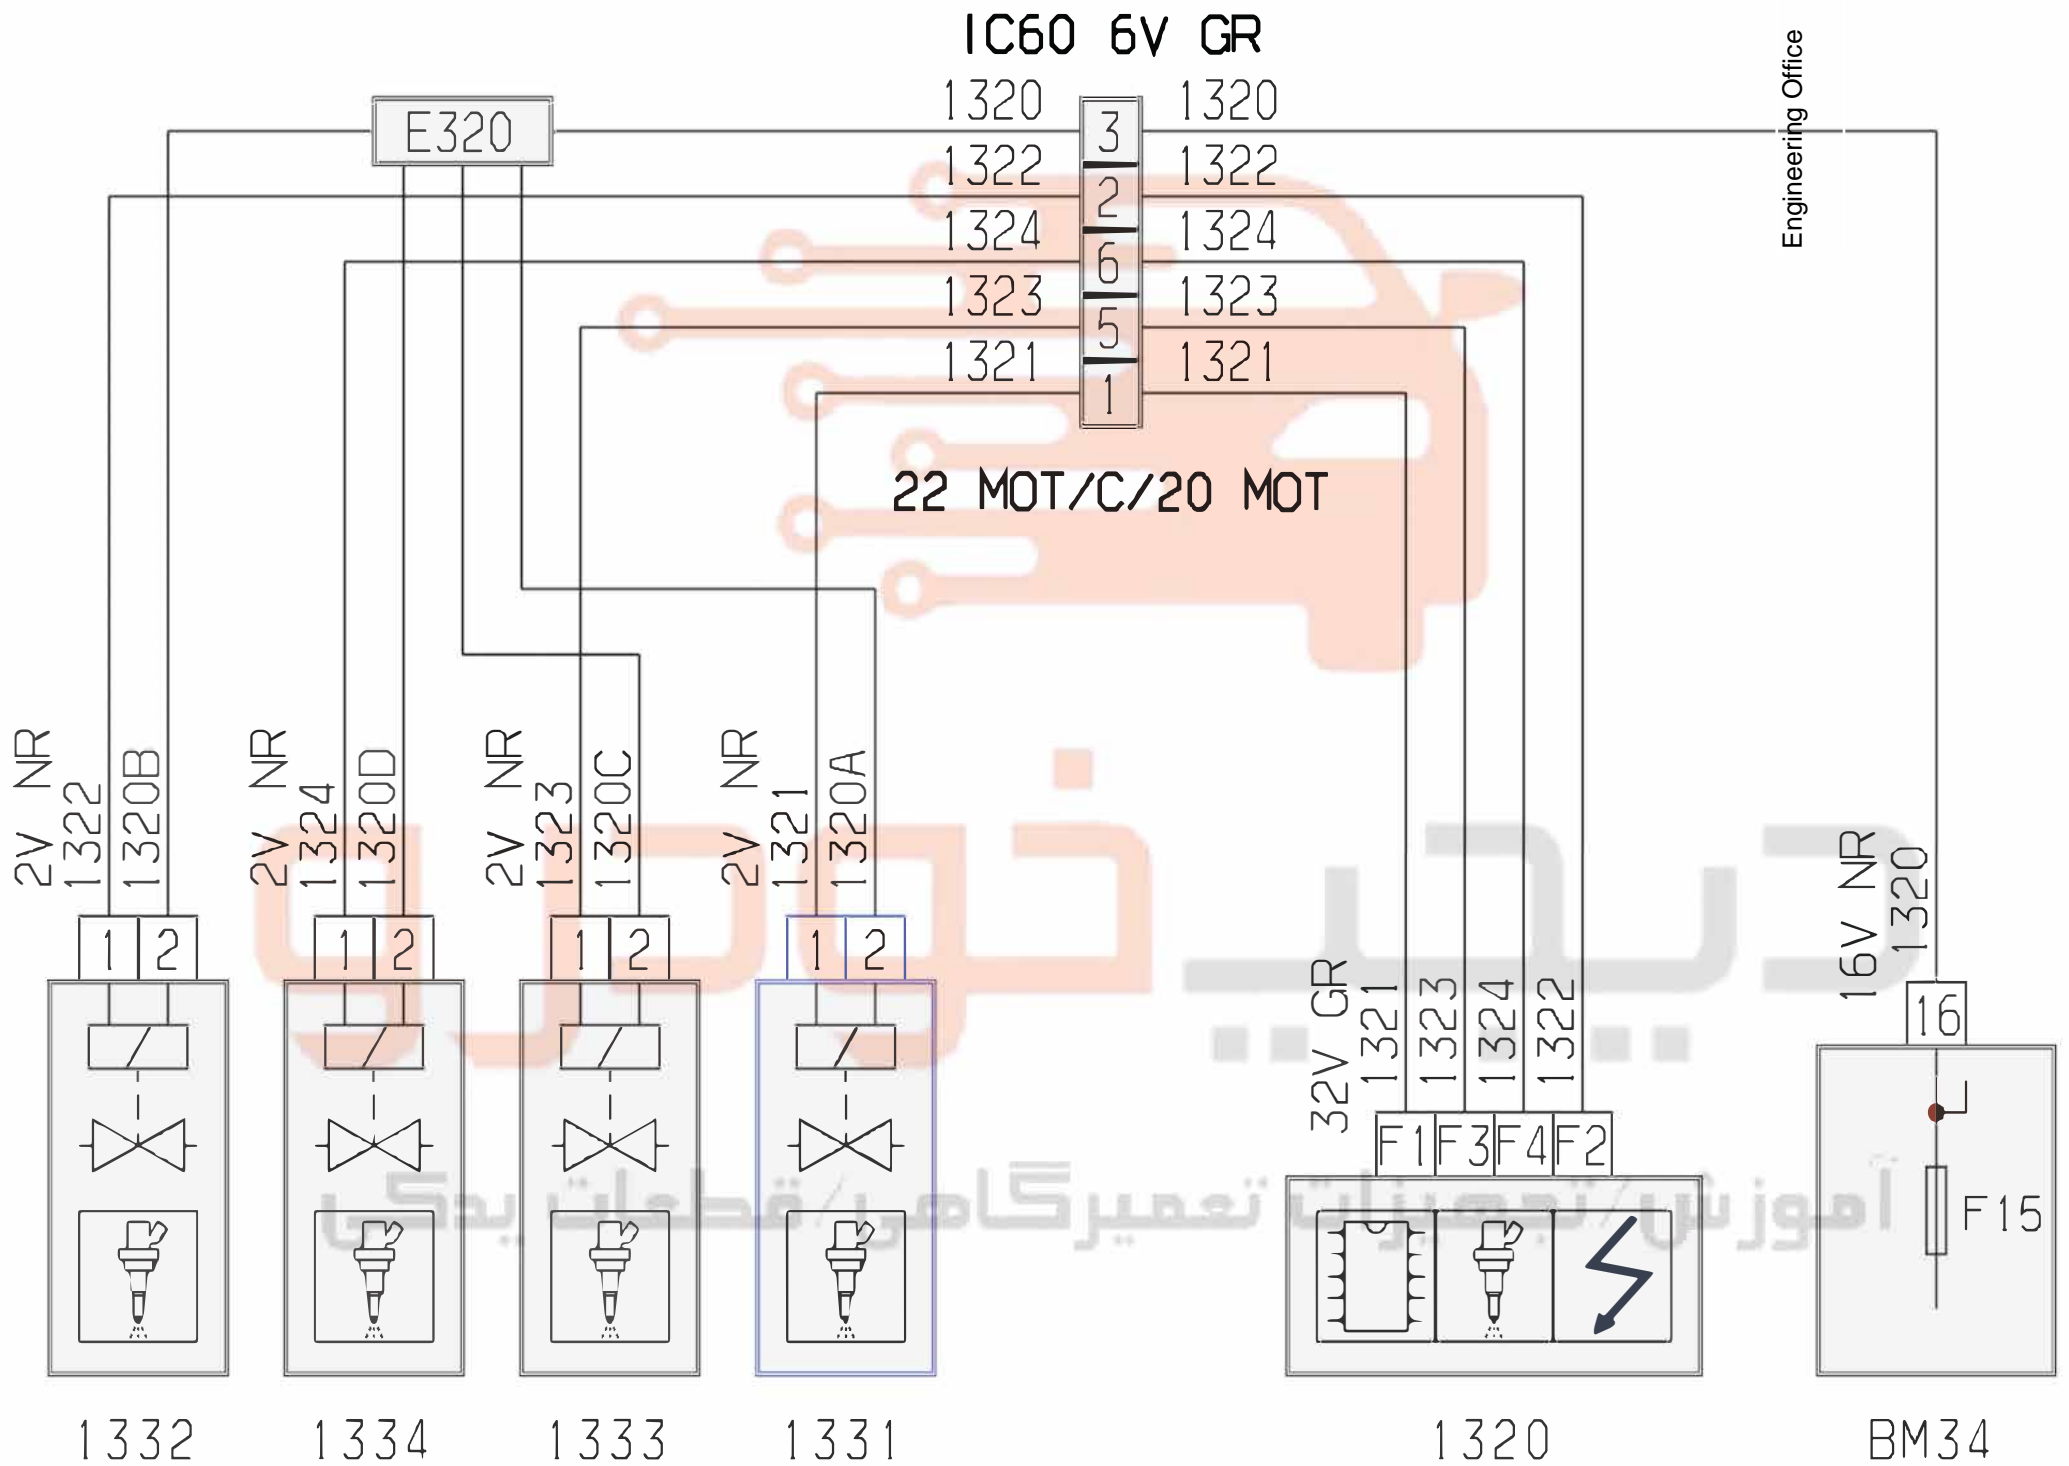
IC60 6V GR

Engineering Office

E320

1320 3 1320
1322 2 1322
1324 6 1324
1323 5 1323
1321 1 1321

22 MOT/C/20 MOT

2V NR
1322
1320B

2V NR
1324
1320D

2V NR
1323
1320C

2V NR
1321
1320A

1 2
1 2
1 2
1 2

32V GR
1321
1323
1324
1322

F1 F3 F4 F2

16V NR
1320

16

F15

دیجی خودرو

آموزش/تجهیزات تعمیرگاهی/قطعات یدکی

1332 1334 1333 1331 1320 BM34